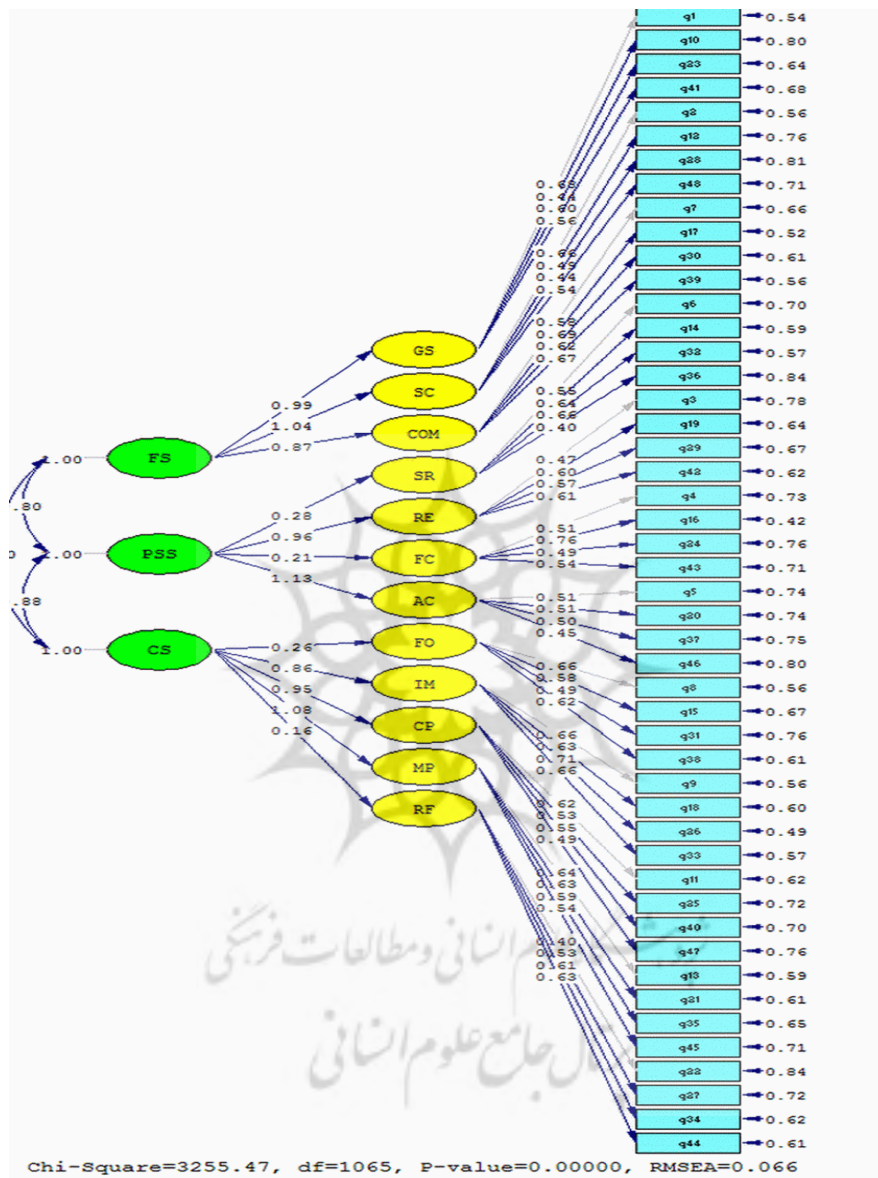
q1 0.54
q10 0.80
q23 0.64
q41 0.68
q2 0.56
q12 0.76
q28 0.81
q48 0.71
q7 0.66
q17 0.52
q30 0.61
q39 0.56
q6 0.70
q14 0.59
q32 0.57
q36 0.84
q3 0.78
q19 0.64
q29 0.67
q42 0.62
q4 0.73
q16 0.42
q24 0.76
q43 0.71
q5 0.74
q20 0.74
q37 0.75
q46 0.80
q8 0.56
q15 0.67
q31 0.76
q38 0.61
q9 0.56
q18 0.60
q26 0.49
q33 0.57
q11 0.62
q25 0.72
q40 0.70
q47 0.76
q13 0.59
q21 0.61
q35 0.65
q45 0.71
q22 0.84
q27 0.72
q34 0.62
q44 0.61

0.68
0.44
0.60
0.56
0.66
0.45
0.44
0.54
0.56
0.69
0.62
0.67
0.55
0.64
0.66
0.40
0.47
0.60
0.57
0.61
0.51
0.76
0.49
0.54
0.51
0.51
0.50
0.45
0.66
0.58
0.49
0.62
0.66
0.63
0.71
0.66
0.62
0.53
0.55
0.49
0.64
0.63
0.59
0.54
0.40
0.53
0.61
0.63

GS
SC
COM
SR
RE
FC
AC
FO
IM
CP
MP
RF

0.99
1.04
0.87
0.28
0.96
0.21
1.13
0.26
0.86
0.95
1.08
0.16

1.00 FS
.80
1.00 PSS
.88
1.00 CS

Chi-Square=3255.47, df=1065, P-value=0.00000, RMSEA=0.066